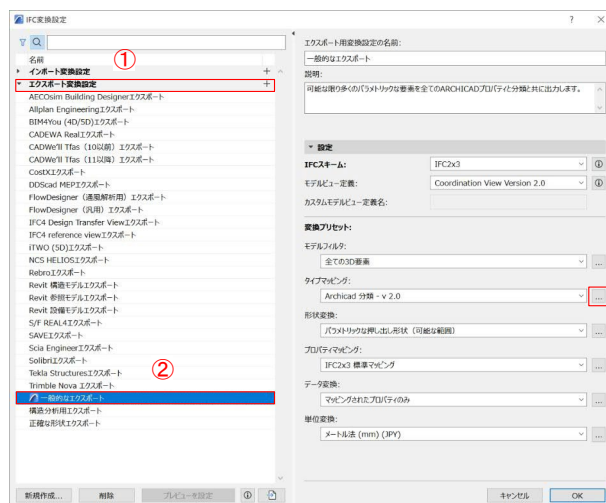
IFC変換設定

?　×

①

名前

インポート変換設定

エクスポート変換設定

AECOsim Building Designerエクスポート
Allplan Engineeringエクスポート
BIM4You (4D/5D)エクスポート
CADEWA Realエクスポート
CADWe'll Tfas（10以前）エクスポート
CADWe'll Tfas（11以降）エクスポート
CostXエクスポート
DDScad MEPエクスポート
FlowDesigner（通風解析用）エクスポート
FlowDesigner（汎用）エクスポート
IFC4 Design Transfer Viewエクスポート
IFC4 reference viewエクスポート
iTWO (5D)エクスポート
NCS HELIOSエクスポート
Rebroエクスポート
Revit 構造モデルエクスポート
Revit 参照モデルエクスポート
Revit 設備モデルエクスポート
S/F REAL4エクスポート
SAVEエクスポート
Scia Engineerエクスポート
Solibriエクスポート
Tekla Structuresエクスポート
Trimble Nova エクスポート
一般的なエクスポート
構造分析用エクスポート
正確な形状エクスポート

②

新規作成...　削除　プレビューを設定

エクスポート用変換設定の名前:
一般的なエクスポート
説明:
可能な限り多くのパラメトリックな要素を全てのARCHICADプロパティと分類と共に出力します。

設定
IFCスキーム:　IFC2x3
モデルビュー定義:　Coordination View Version 2.0
カスタムモデルビュー定義名:

変換プリセット:
モデルフィルタ:
全ての3D要素
タイプマッピング:
Archicad 分類 - v 2.0
形状変換:
パラメトリックな押し出し形状（可能な範囲）
プロパティマッピング:
IFC2x3 標準マッピング
データ変換:
マッピングされたプロパティのみ
単位変換:
メートル法 (mm) (JPY)

キャンセル　OK